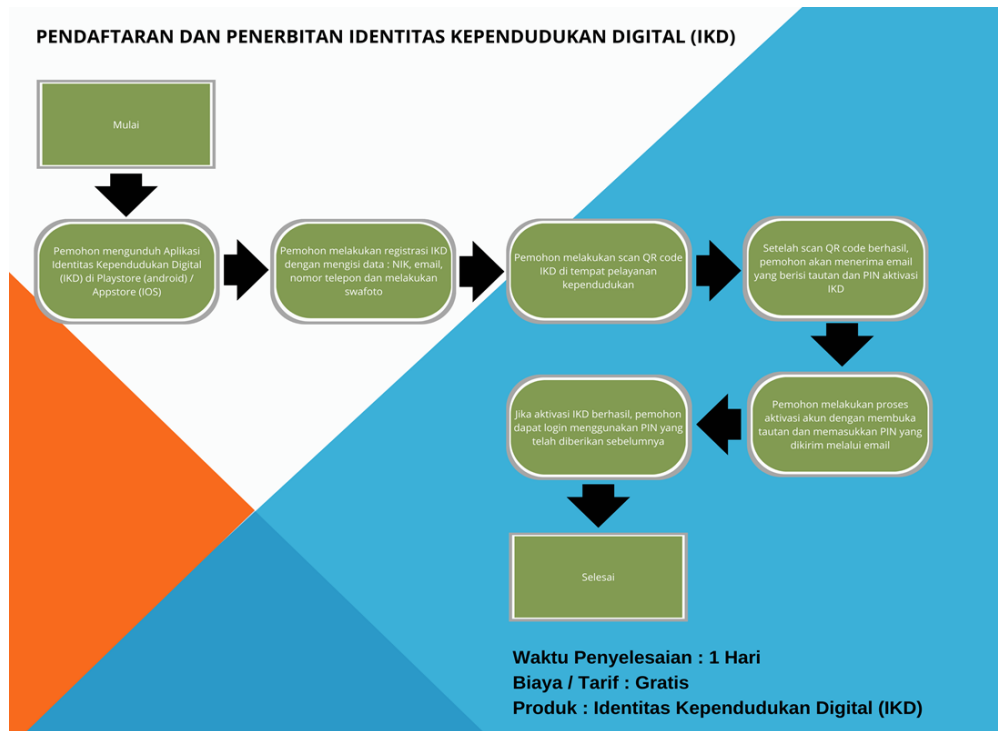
PENDAFTARAN DAN PENERBITAN IDENTITAS KEPENDUDUKAN DIGITAL (IKD)

Mulai

Pemohon mengunduh Aplikasi Identitas Kependudukan Digital (IKD) di Playstore (android) / Appstore (IOS)

Pemohon melakukan registrasi IKD dengan mengisi data : NIK, email, nomor telepon dan melakukan swafoto

Pemohon melakukan scan QR code IKD di tempat pelayanan kependudukan

Setelah scan QR code berhasil, pemohon akan menerima email yang berisi tautan dan PIN aktivasi IKD

Pemohon melakukan proses aktivasi akun dengan membuka tautan dan memasukkan PIN yang dikirim melalui email

Jika aktivasi IKD berhasil, pemohon dapat login menggunakan PIN yang telah diberikan sebelumnya

Selesai

Waktu Penyelesaian : 1 Hari
Biaya / Tarif : Gratis
Produk : Identitas Kependudukan Digital (IKD)